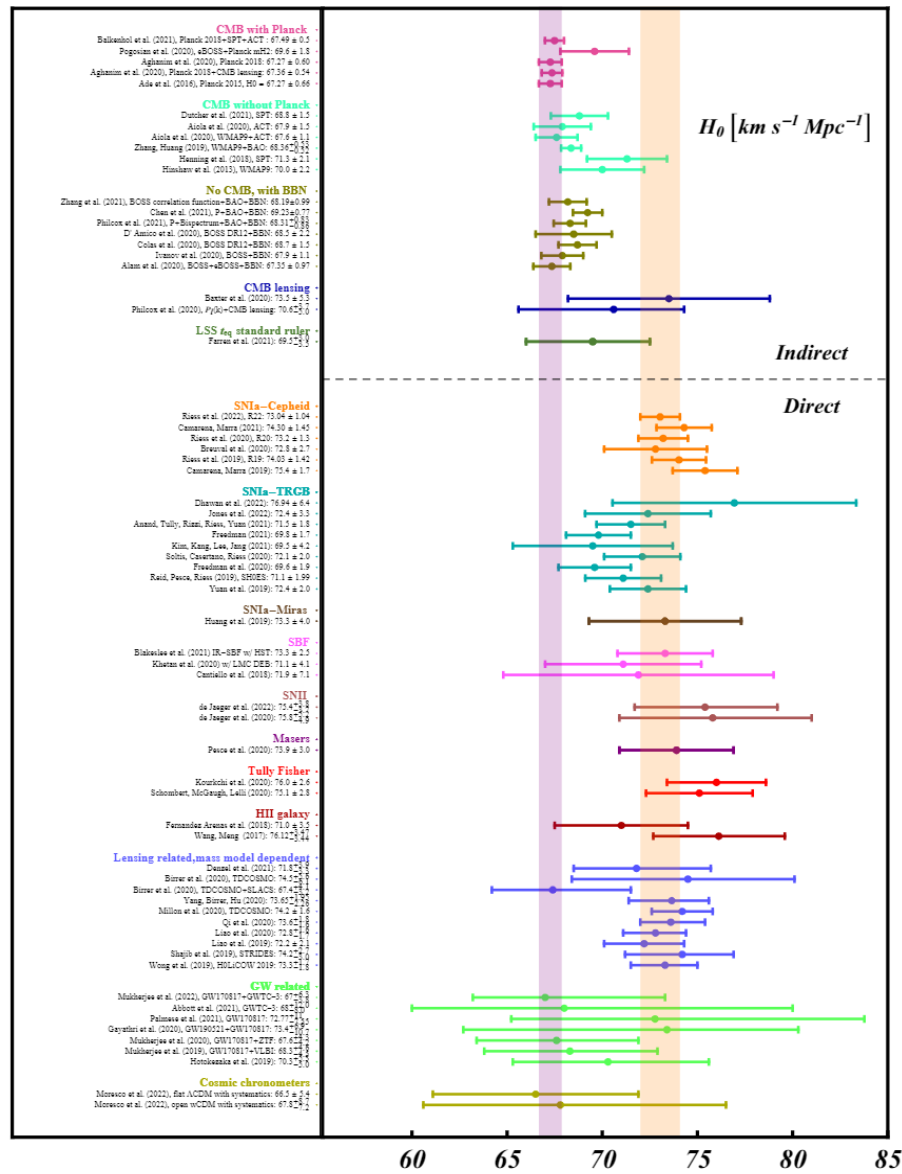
CMB with Planck
Balkenhol et al. (2021), Planck 2018+SPT+ACT : 67.49 ± 0.53
Pogosian et al. (2020), eBOSS+Planck mH2: 69.6 ± 1.8
Aghanim et al. (2020), Planck 2018: 67.27 ± 0.60
Aghanim et al. (2020), Planck 2018+CMB lensing: 67.36 ± 0.54
Ade et al. (2016), Planck 2015, H0 = 67.27 ± 0.66

CMB without Planck
Dutcher et al. (2021), SPT: 68.8 ± 1.5
Aiola et al. (2020), ACT: 67.9 ± 1.5
Aiola et al. (2020), WMAP9+ACT: 67.6 ± 1.1
Zhang, Huang (2019), WMAP9+BAO: 68.36 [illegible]
Henning et al. (2018), SPT: 71.3 ± 2.1
Hinshaw et al. (2013), WMAP9: 70.0 ± 2.2

No CMB, with BBN
Zhang et al. (2021), BOSS correlation function+BAO+BBN: 68.19±0.99
Chen et al. (2021), P+BAO+BBN: 69.23±0.77
Philcox et al. (2021), P+Bispectrum+BAO+BBN: 68.31 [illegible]
D' Amico et al. (2020), BOSS DR12+BBN: 68.5 ± 2.2
Colas et al. (2020), BOSS DR12+BBN: 68.7 ± 1.5
Ivanov et al. (2020), BOSS+BBN: 67.9 ± 1.1
Alam et al. (2020), BOSS+eBOSS+BBN: 67.35 ± 0.97

CMB lensing
Baxter et al. (2020): 73.5 ± 5.3
Philcox et al. (2020), $P_{\ell}(k)$+CMB lensing: 70.6 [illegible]

LSS $t_{eq}$ standard ruler
Farren et al. (2021): 69.5 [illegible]

SNIa−Cepheid
Riess et al. (2022), R22: 73.04 ± 1.04
Camarena, Marra (2021): 74.30 ± 1.45
Riess et al. (2020), R20: 73.2 ± 1.3
Breuval et al. (2020): 72.8 ± 2.7
Riess et al. (2019), R19: 74.03 ± 1.42
Camarena, Marra (2019): 75.4 ± 1.7

SNIa−TRGB
Dhawan et al. (2022): 76.94 ± 6.4
Jones et al. (2022): 72.4 ± 3.3
Anand, Tully, Rizzi, Riess, Yuan (2021): 71.5 ± 1.8
Freedman (2021): 69.8 ± 1.7
Kim, Kang, Lee, Jang (2021): 69.5 ± 4.2
Soltis, Casertano, Riess (2020): 72.1 ± 2.0
Freedman et al. (2020): 69.6 ± 1.9
Reid, Pesce, Riess (2019), SH0ES: 71.1 ± 1.99
Yuan et al. (2019): 72.4 ± 2.0

SNIa−Miras
Huang et al. (2019): 73.3 ± 4.0

SBF
Blakeslee et al. (2021) IR−SBF w/ HST: 73.3 ± 2.5
Khetan et al. (2020) w/ LMC DEB: 71.1 ± 4.1
Cantiello et al. (2018): 71.9 ± 7.1

SNII
de Jaeger et al. (2022): 75.4 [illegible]
de Jaeger et al. (2020): 75.8 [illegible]

Masers
Pesce et al. (2020): 73.9 ± 3.0

Tully Fisher
Kourkchi et al. (2020): 76.0 ± 2.6
Schombert, McGaugh, Lelli (2020): 75.1 ± 2.8

HII galaxy
Fernandez Arenas et al. (2018): 71.0 ± 3.5
Wang, Meng (2017): 76.12 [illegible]

Lensing related,mass model dependent
Denzel et al. (2021): 71.8 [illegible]
Birrer et al. (2020), TDCOSMO: 74.5 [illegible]
Birrer et al. (2020), TDCOSMO+SLACS: 67.4 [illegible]
Yang, Birrer, Hu (2020): 73.65 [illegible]
Millon et al. (2020), TDCOSMO: 74.2 ± 1.6
Qi et al. (2020): 73.6 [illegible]
Liao et al. (2020): 72.8 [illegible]
Liao et al. (2019): 72.2 ± 2.1
Shajib et al. (2019), STRIDES: 74.2 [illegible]
Wong et al. (2019), H0LiCOW 2019: 73.3 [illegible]

GW related
Mukherjee et al. (2022), GW170817+GWTC−3: 67 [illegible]
Abbott et al. (2021), GWTC−3: 68 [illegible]
Palmese et al. (2021), GW170817: 72.77 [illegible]
Gayathri et al. (2020), GW190521+GW170817: 73.4 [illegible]
Mukherjee et al. (2020), GW170817+ZTF: 67.6 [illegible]
Mukherjee et al. (2019), GW170817+VLBI: 68.3 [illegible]
Hotokezaka et al. (2019): 70.3 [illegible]

Cosmic chronometers
Moresco et al. (2022), flat ΛCDM with systematics: 66.5 ± 5.4
Moresco et al. (2022), open wCDM with systematics: 67.8 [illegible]

$H_0$ $[km\ s^{-1}\ Mpc^{-1}]$

Indirect

Direct

60 65 70 75 80 85